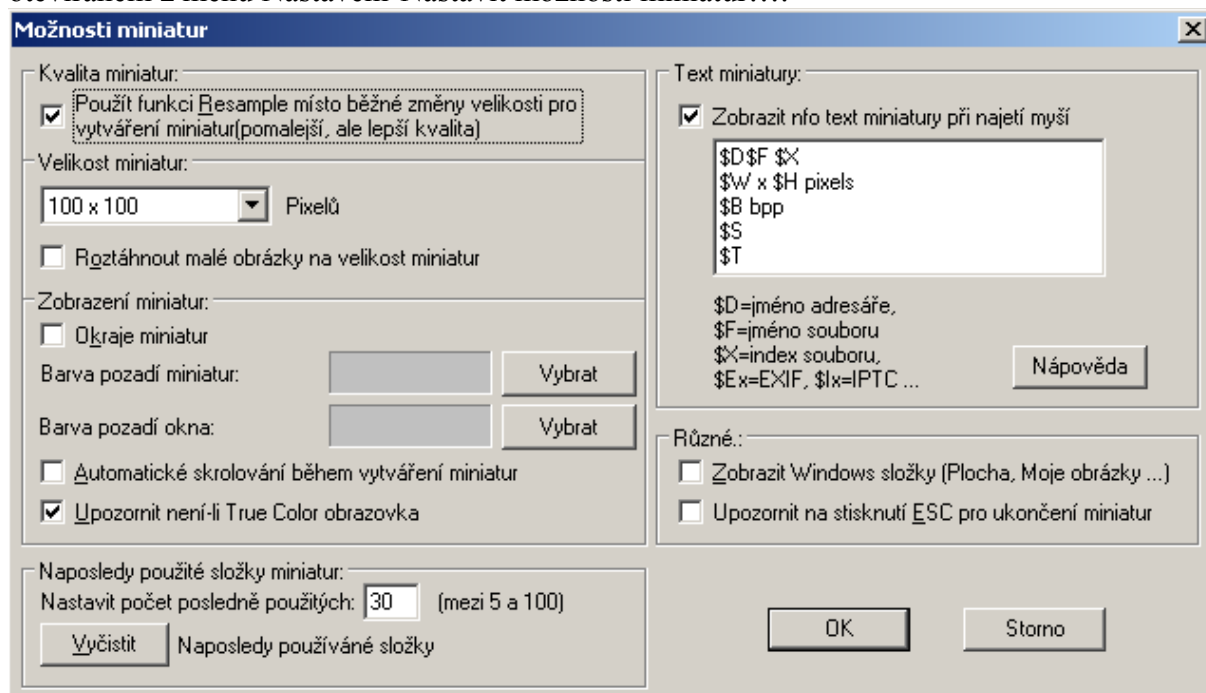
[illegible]

Možnosti miniatur

Kvalita miniatur:
Použít funkci Resample místo běžné změny velikosti pro vytváření miniatur(pomalejší, ale lepší kvalita)

Velikost miniatur:
100 x 100 Pixelů
Roztáhnout malé obrázky na velikost miniatur

Zobrazení miniatur:
Okraje miniatur
Barva pozadí miniatur: Vybrat
Barva pozadí okna: Vybrat
Automatické skrolování během vytváření miniatur
Upozornit není-li True Color obrazovka

Naposledy použité složky miniatur:
Nastavit počet posledně použitých: 30 (mezi 5 a 100)
Vyčistit Naposledy používáné složky

Text miniatury:
Zobrazit nfo text miniatury při najetí myší
$D$F $X
$W x $H pixels
$B bpp
$S
$T

$D=jméno adresáře,
$F=jméno souboru
$X=index souboru,
$Ex=EXIF, $Ix=IPTC ...
Nápověda

Různé.:
Zobrazit Windows složky (Plocha, Moje obrázky ...)
Upozornit na stisknutí ESC pro ukončení miniatur

OK
Storno